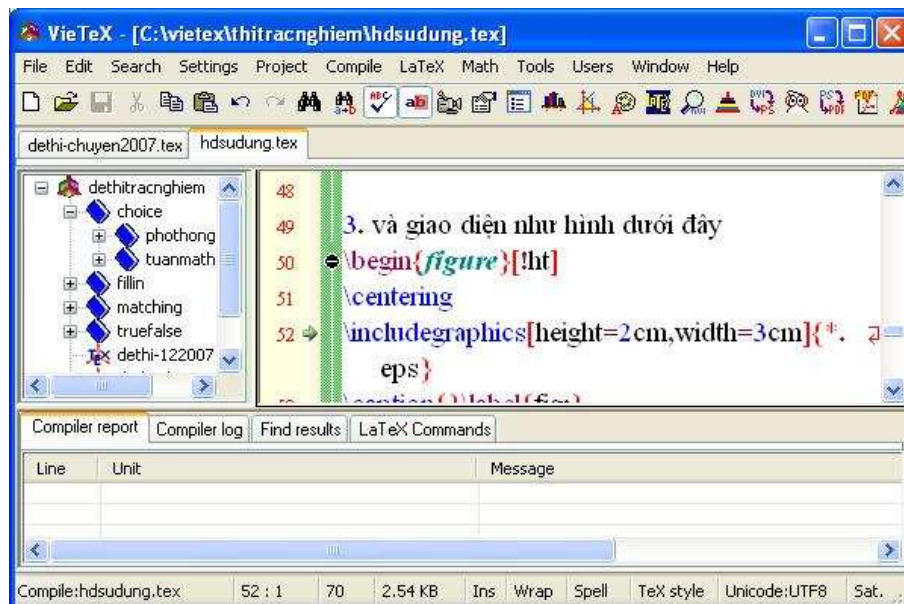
VieTeX - [C:\vietex\thitracnghiem\hdsudung.tex]

File Edit Search Settings Project Compile LaTeX Math Tools Users Window Help

dethi-chuyen2007.tex hdsudung.tex

dethitracnghiem
choice
phothong
tuanmath
fillin
matching
truefalse
dethi-122007

48
49 3. và giao diện như hình dưới đây
50 \begin{figure}[!ht]
51 \centering
52 \includegraphics[height=2cm,width=3cm]{*.eps}
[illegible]

Compiler report | Compiler log | Find results | LaTeX Commands

| Line | Unit | Message |
|---|---|---|
| | | |

Compile:hdsudung.tex | 52 : 1 | 70 | 2.54 KB | Ins | Wrap | Spell | TeX style | Unicode:UTF8 | Sat.